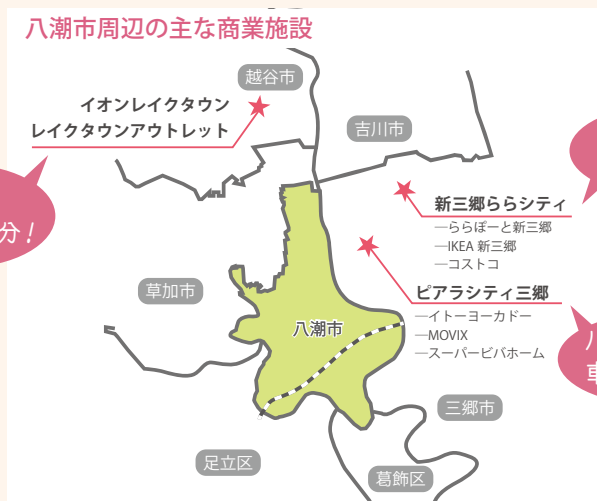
八潮市周辺の主な商業施設

越谷市

イオンレイクタウン
レイクタウンアウトレット

吉川市

分！

新三郷ららシティ
—ららぽーと新三郷
—IKEA 新三郷
—コストコ

草加市

ピアラシティ三郷
—イトーヨーカドー
—MOVIX
—スーパービバホーム

八潮市

三郷市

足立区

葛飾区